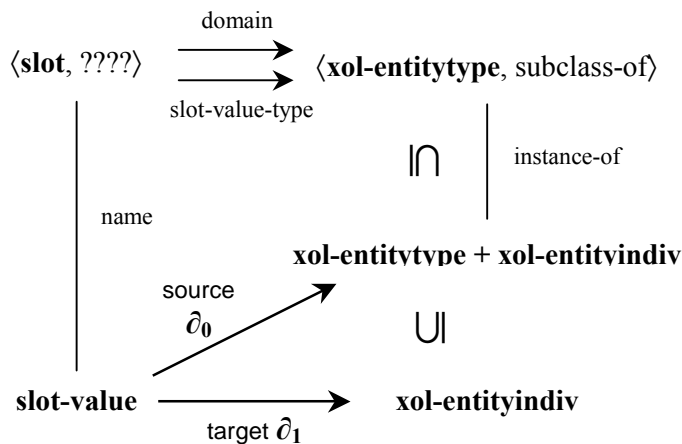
domain

⟨**slot**, ????⟩ ⟨**xol-entitytype**, subclass-of⟩

slot-value-type

$\supseteq$ instance-of

name

**xol-entitytype + xol-entityindiv**

source
$\partial_0$

$\cup$

**slot-value** **xol-entityindiv**

target $\partial_1$